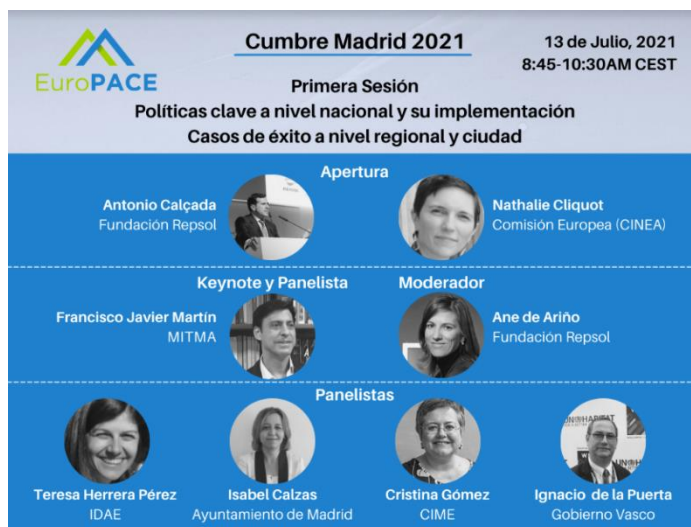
EuroPACE

Cumbre Madrid 2021

13 de Julio, 2021
8:45-10:30AM CEST

Primera Sesión
Políticas clave a nivel nacional y su implementación
Casos de éxito a nivel regional y ciudad

Apertura

Antonio Calçada
Fundación Repsol

Nathalie Cliquot
Comisión Europea (CINEA)

Keynote y Panelista

Francisco Javier Martín
MITMA

Moderador

Ane de Ariño
Fundación Repsol

Panelistas

Teresa Herrera Pérez
IDAE

Isabel Calzas
Ayuntamiento de Madrid

Cristina Gómez
CIME

Ignacio de la Puerta
Gobierno Vasco